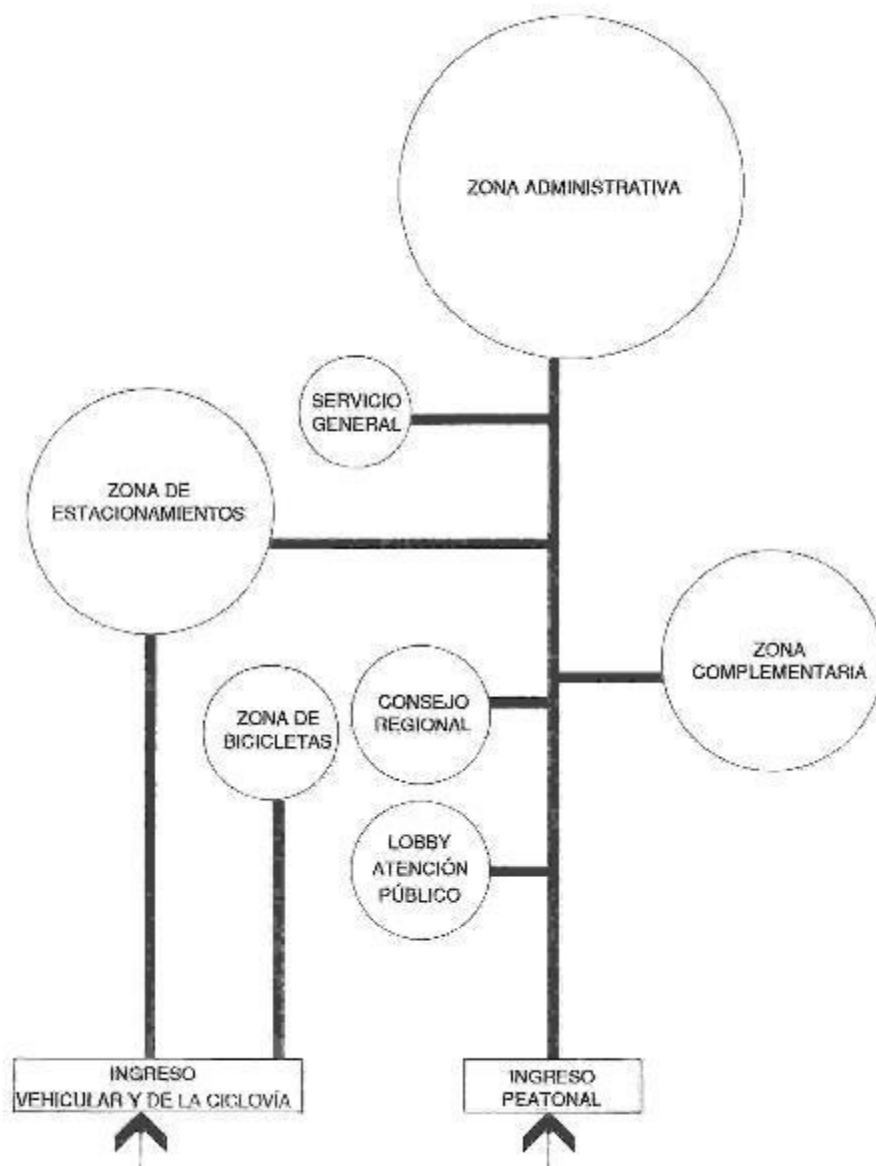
ZONA ADMINISTRATIVA

SERVICIO GENERAL

ZONA DE ESTACIONAMIENTOS

ZONA COMPLEMENTARIA

CONSEJO REGIONAL

ZONA DE BICICLETAS

LOBBY ATENCIÓN PÚBLICO

INGRESO VEHICULAR Y DE LA CICLOVÍA

INGRESO PEATONAL